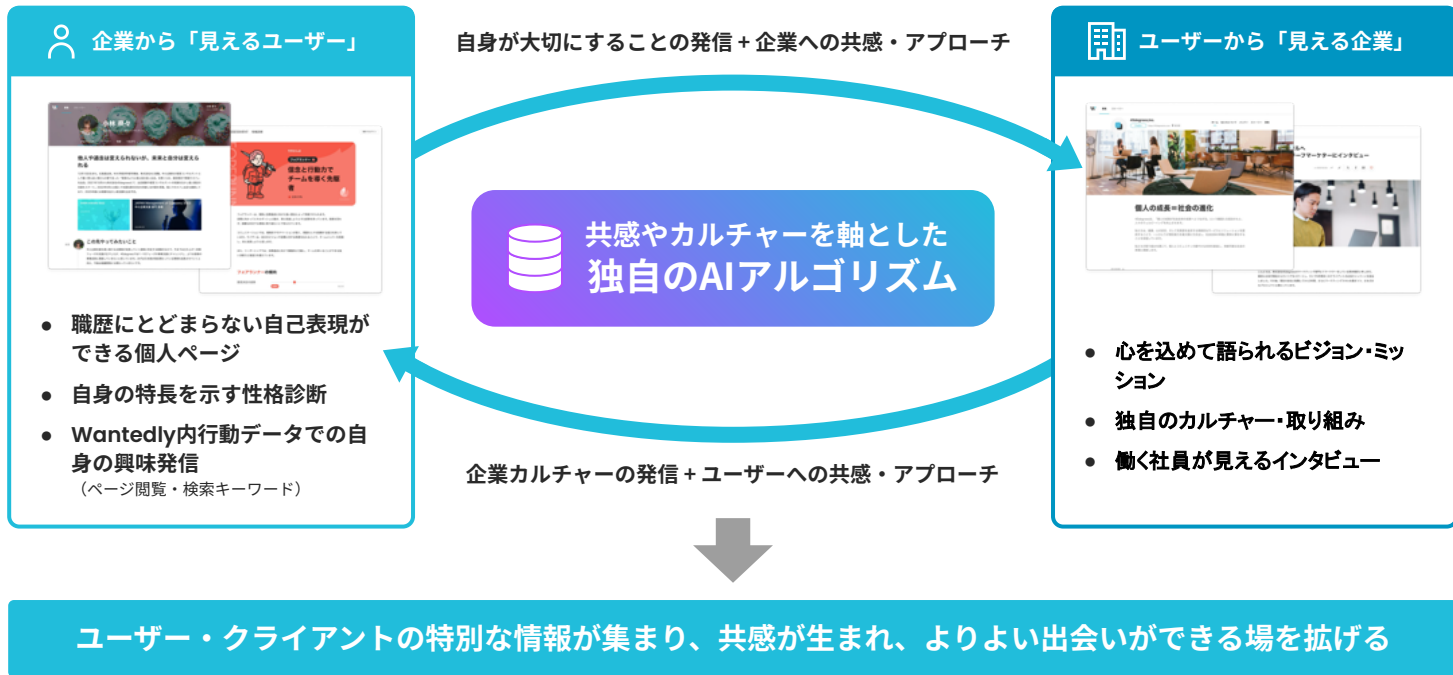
企業から「見えるユーザー」

自身が大切にすることの発信 + 企業への共感・アプローチ

ユーザーから「見える企業」

共感やカルチャーを軸とした
独自のAIアルゴリズム

● 職歴にとどまらない自己表現ができる個人ページ
● 自身の特長を示す性格診断
● Wantedly内行動データでの自身の興味発信
（ページ閲覧・検索キーワード）

● 心を込めて語られるビジョン・ミッション
● 独自のカルチャー・取り組み
● 働く社員が見えるインタビュー

企業カルチャーの発信 + ユーザーへの共感・アプローチ

ユーザー・クライアントの特別な情報が集まり、共感が生まれ、よりよい出会いができる場を拡げる